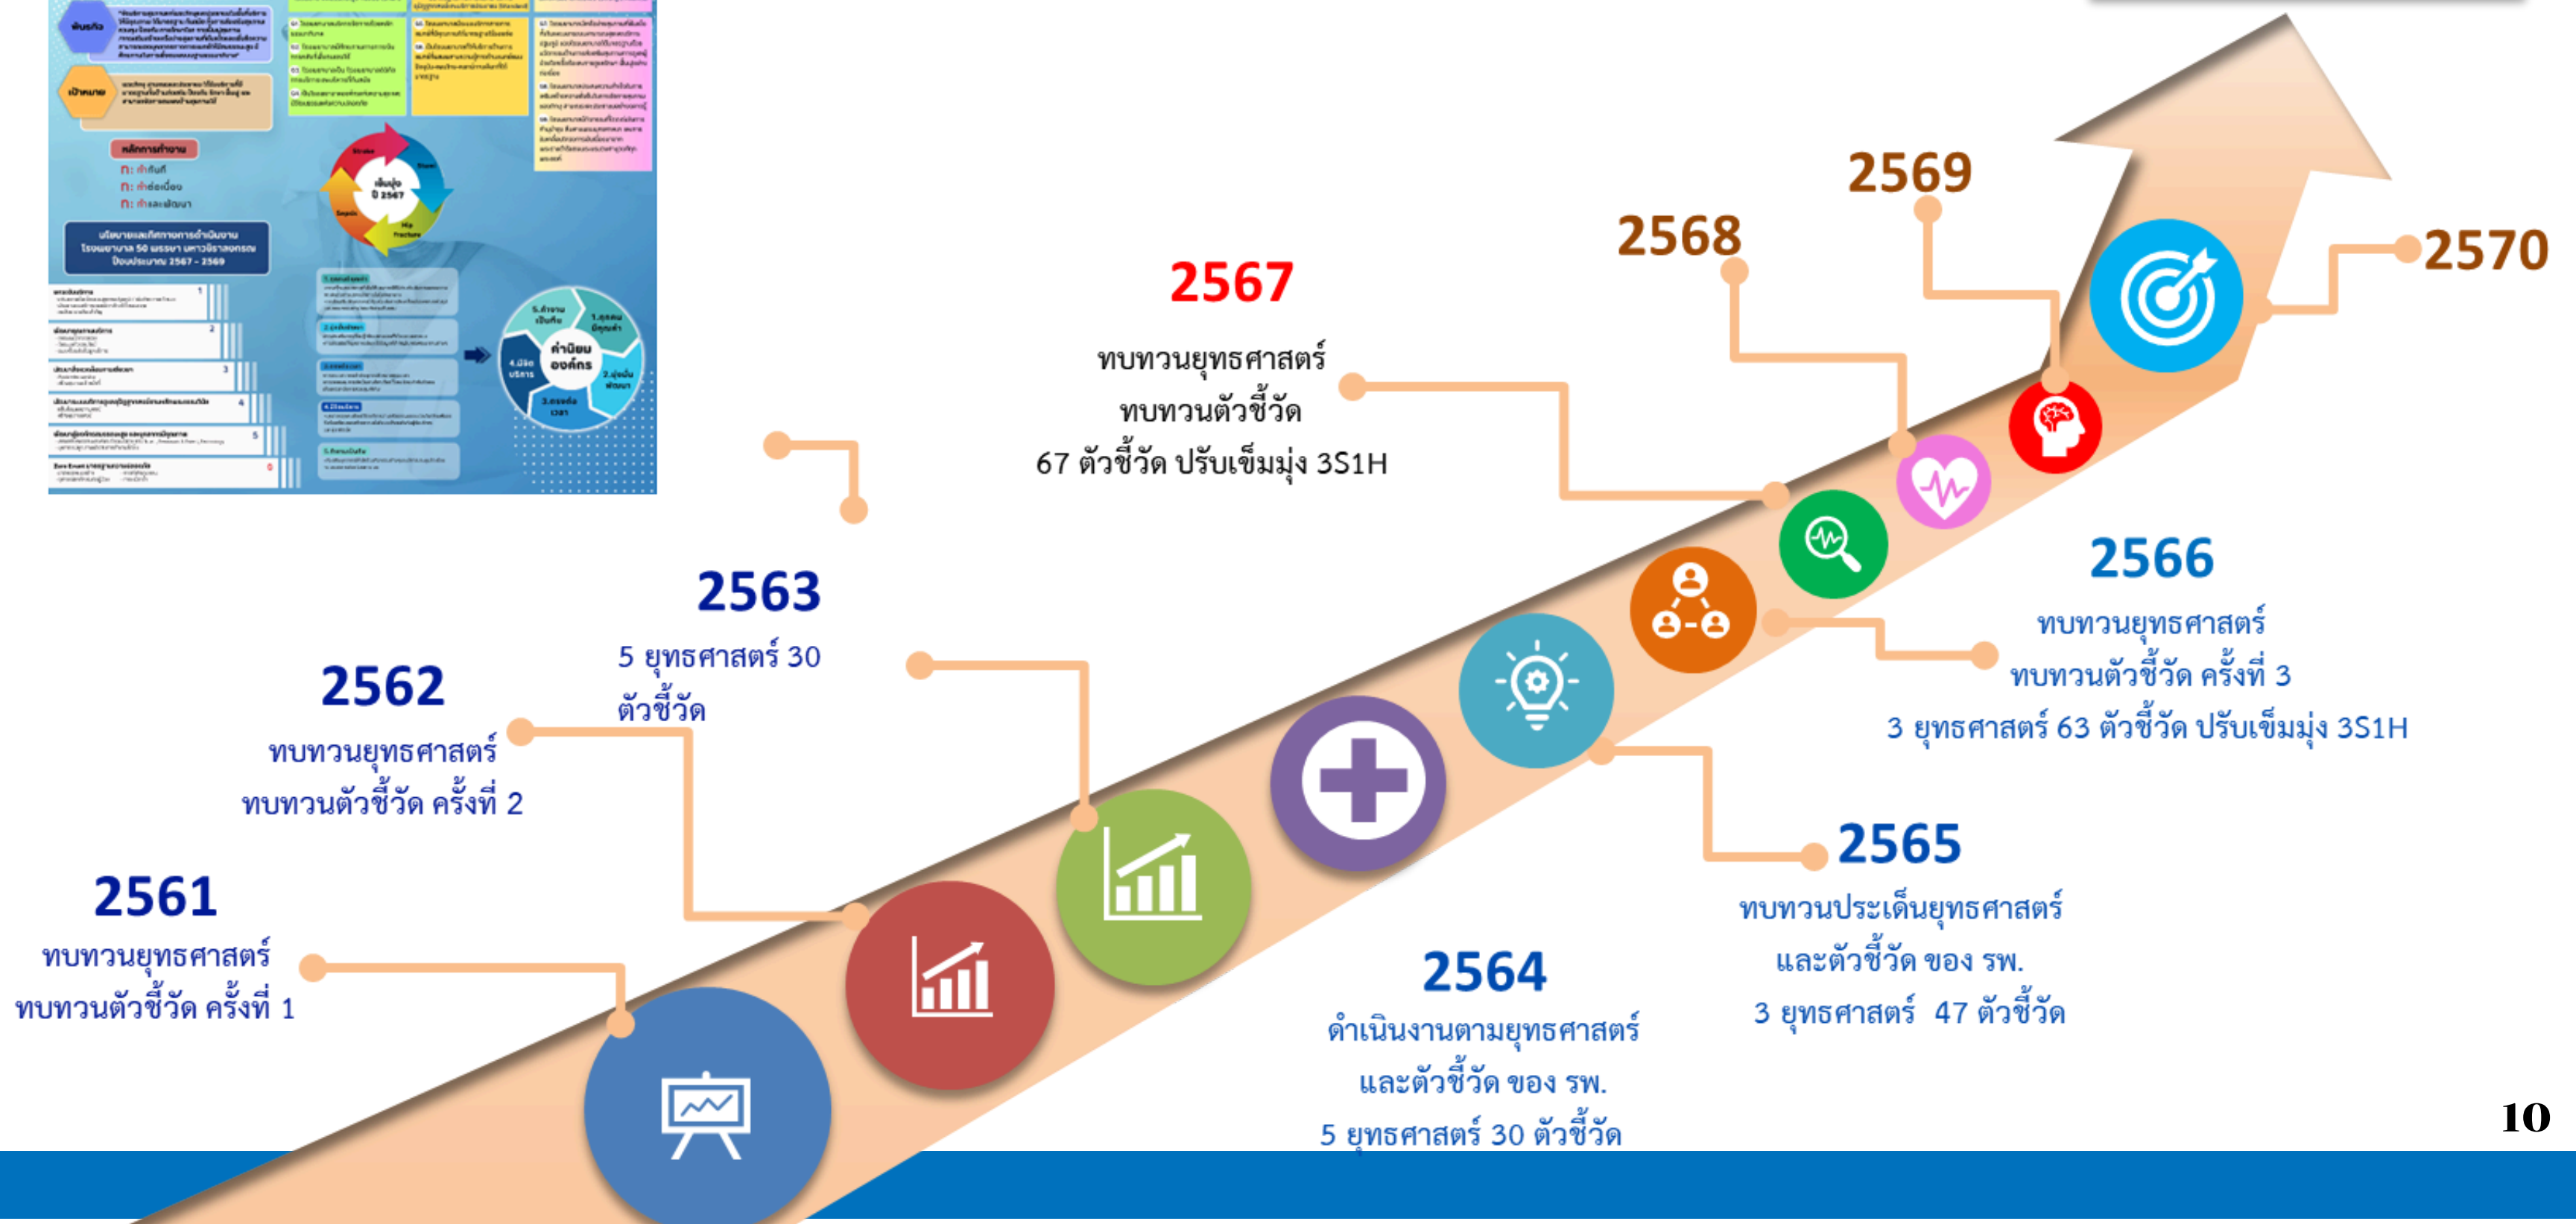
พันธกิจ

เป้าหมาย

หลักการทำงาน

ก: ทำทันที

ก: ทำต่อเนื่อง

ก: ทำและพัฒนา

นโยบายและทิศทางการดำเนินงาน โรงพยาบาล 50 พรรษา มหาวชิราลงกรณ ปีงบประมาณ 2567 - 2569

เข็มมุ่ง ปี 2567

ค่านิยมองค์กร

1.ยุติธรรม มีคุณค่า

2.มุ่งมั่นพัฒนา

3.ตรงต่อเวลา

4.มีจิตบริการ

5.ทำงานเป็นทีม

2567
ทบทวนยุทธศาสตร์
ทบทวนตัวชี้วัด
67 ตัวชี้วัด ปรับเข็มมุ่ง 3S1H

2568

2569

2570

2563
5 ยุทธศาสตร์ 30 ตัวชี้วัด

2562
ทบทวนยุทธศาสตร์
ทบทวนตัวชี้วัด ครั้งที่ 2

2561
ทบทวนยุทธศาสตร์
ทบทวนตัวชี้วัด ครั้งที่ 1

2566
ทบทวนยุทธศาสตร์
ทบทวนตัวชี้วัด ครั้งที่ 3
3 ยุทธศาสตร์ 63 ตัวชี้วัด ปรับเข็มมุ่ง 3S1H

2565
ทบทวนประเด็นยุทธศาสตร์
และตัวชี้วัด ของ รพ.
3 ยุทธศาสตร์ 47 ตัวชี้วัด

2564
ดำเนินงานตามยุทธศาสตร์
และตัวชี้วัด ของ รพ.
5 ยุทธศาสตร์ 30 ตัวชี้วัด

10